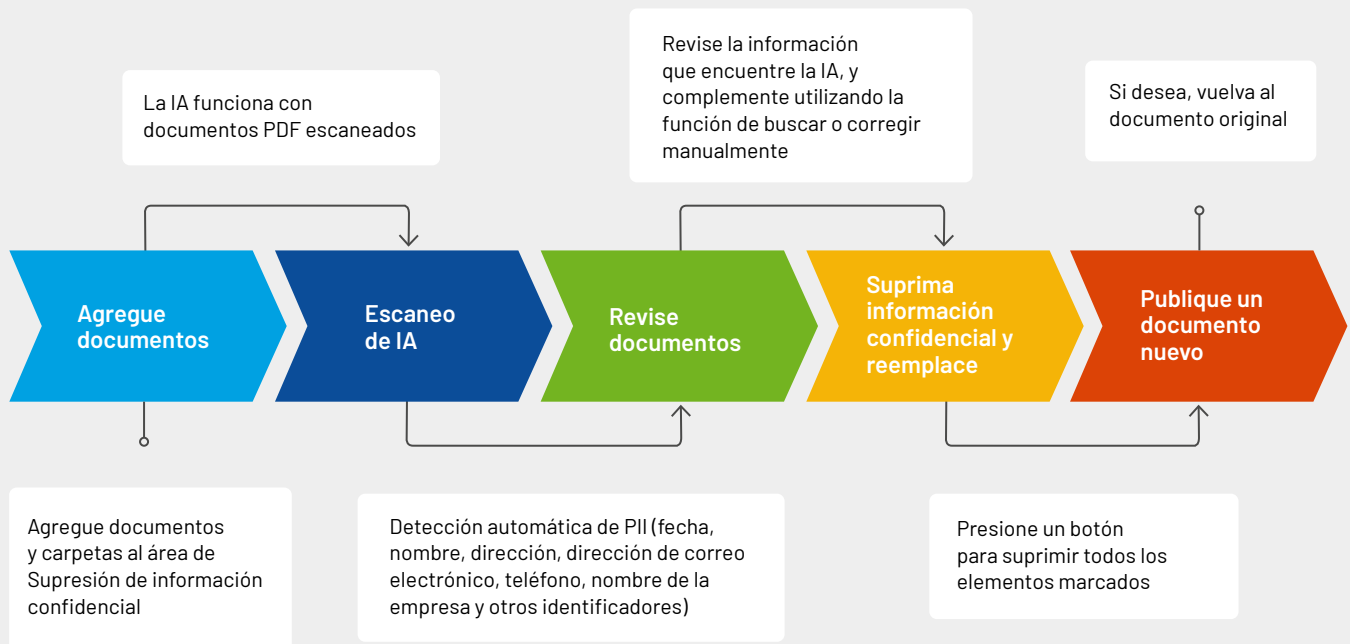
La IA funciona con documentos PDF escaneados

Revise la información que encuentre la IA, y complemente utilizando la función de buscar o corregir manualmente

Si desea, vuelva al documento original

Agregue documentos

Escaneo de IA

Revise documentos

Suprima información confidencial y reemplace

Publique un documento nuevo

Agregue documentos y carpetas al área de Supresión de información confidencial

Detección automática de PII (fecha, nombre, dirección, dirección de correo electrónico, teléfono, nombre de la empresa y otros identificadores)

Presione un botón para suprimir todos los elementos marcados